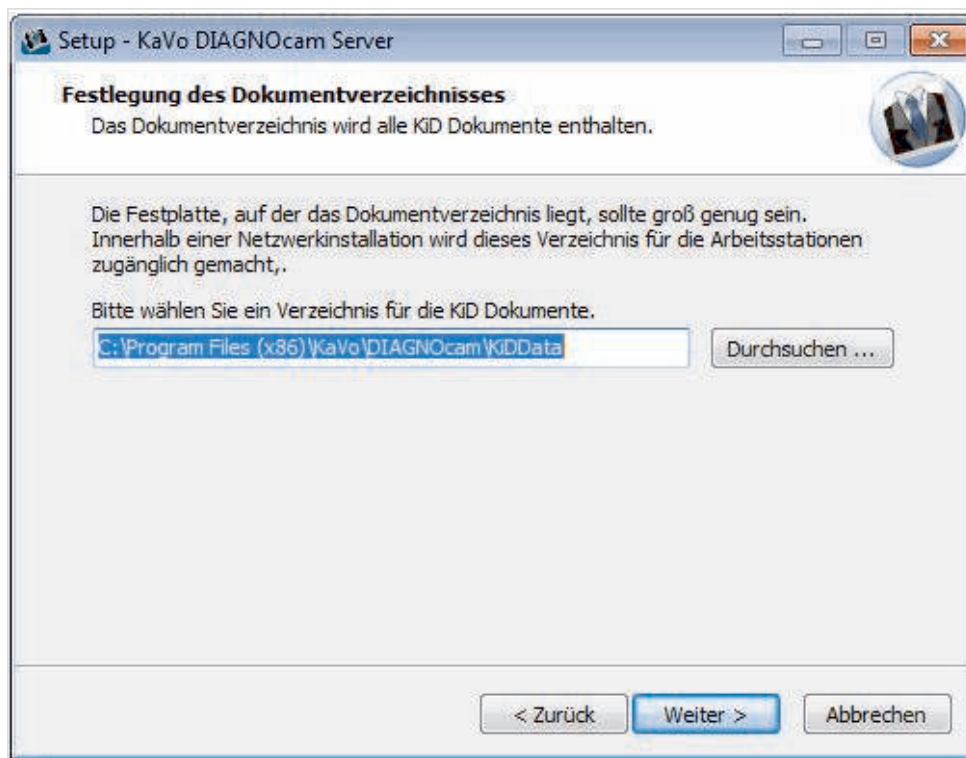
Setup - KaVo DIAGNOcam Server

Festlegung des Dokumentverzeichnisses
Das Dokumentverzeichnis wird alle KiD Dokumente enthalten.

Die Festplatte, auf der das Dokumentverzeichnis liegt, sollte groß genug sein. Innerhalb einer Netzwerkinstallation wird dieses Verzeichnis für die Arbeitsstationen zugänglich gemacht,.

Bitte wählen Sie ein Verzeichnis für die KiD Dokumente.

C:\Program Files (x86)\KaVo\DIAGNOcam\KiDData

Durchsuchen ...

< Zurück

Weiter >

Abbrechen